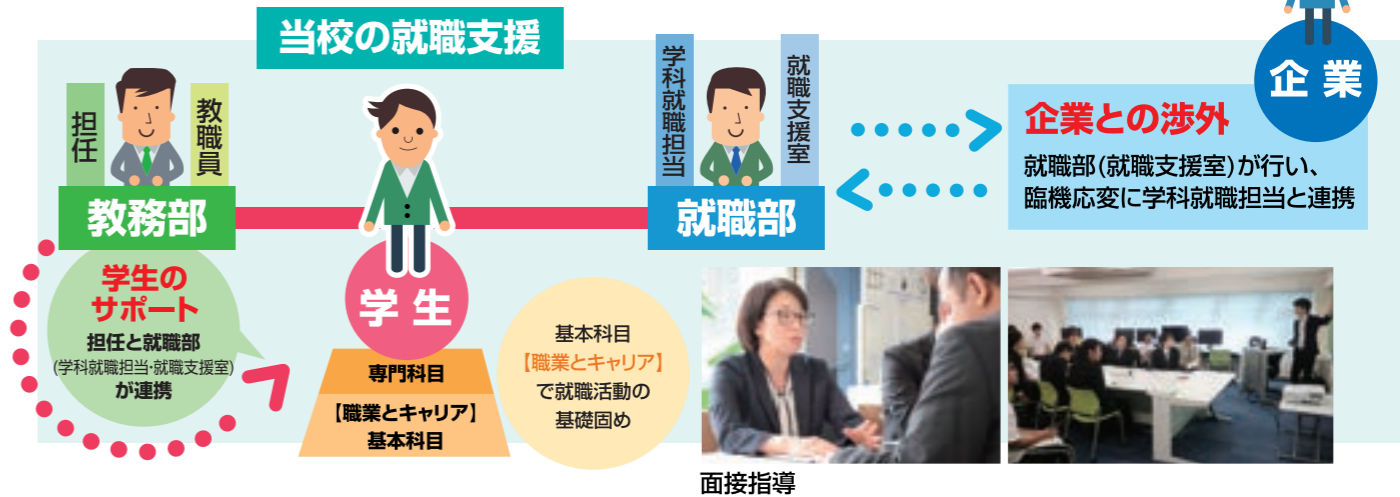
当校の就職支援

担任

教職員

教務部

学科就職担当

就職支援室

就職部

企業

企業との渉外

就職部(就職支援室)が行い、臨機応変に学科就職担当と連携

学生のサポート

担任と就職部
(学科就職担当・就職支援室)
が連携

学生

専門科目

【職業とキャリア】
基本科目

基本科目
【職業とキャリア】
で就職活動の
基礎固め

面接指導